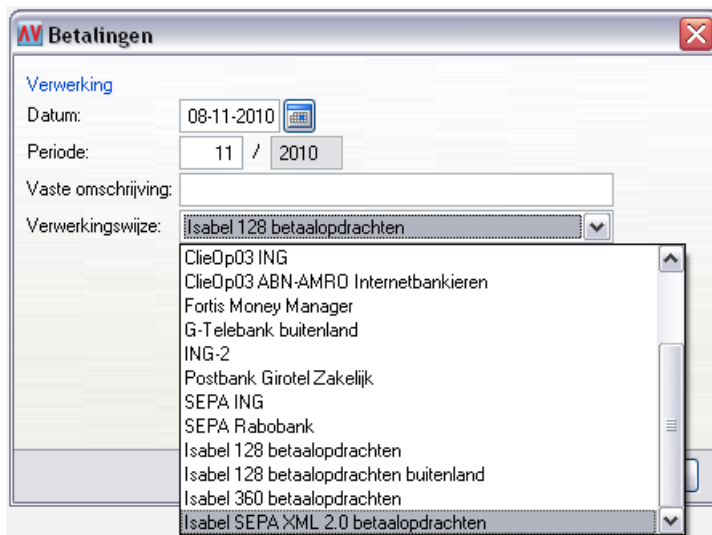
AV Betalingen

Verwerking

Datum: 08-11-2010

Periode: 11 / 2010

Vaste omschrijving:

Verwerkingswijze: Isabel 128 betaalopdrachten

ClieOp03 ING
ClieOp03 ABN-AMRO Internetbankieren
Fortis Money Manager
G-Telebank buitenland
ING-2
Postbank Girotel Zakelijk
SEPA ING
SEPA Rabobank
Isabel 128 betaalopdrachten
Isabel 128 betaalopdrachten buitenland
Isabel 360 betaalopdrachten
Isabel SEPA XML 2.0 betaalopdrachten